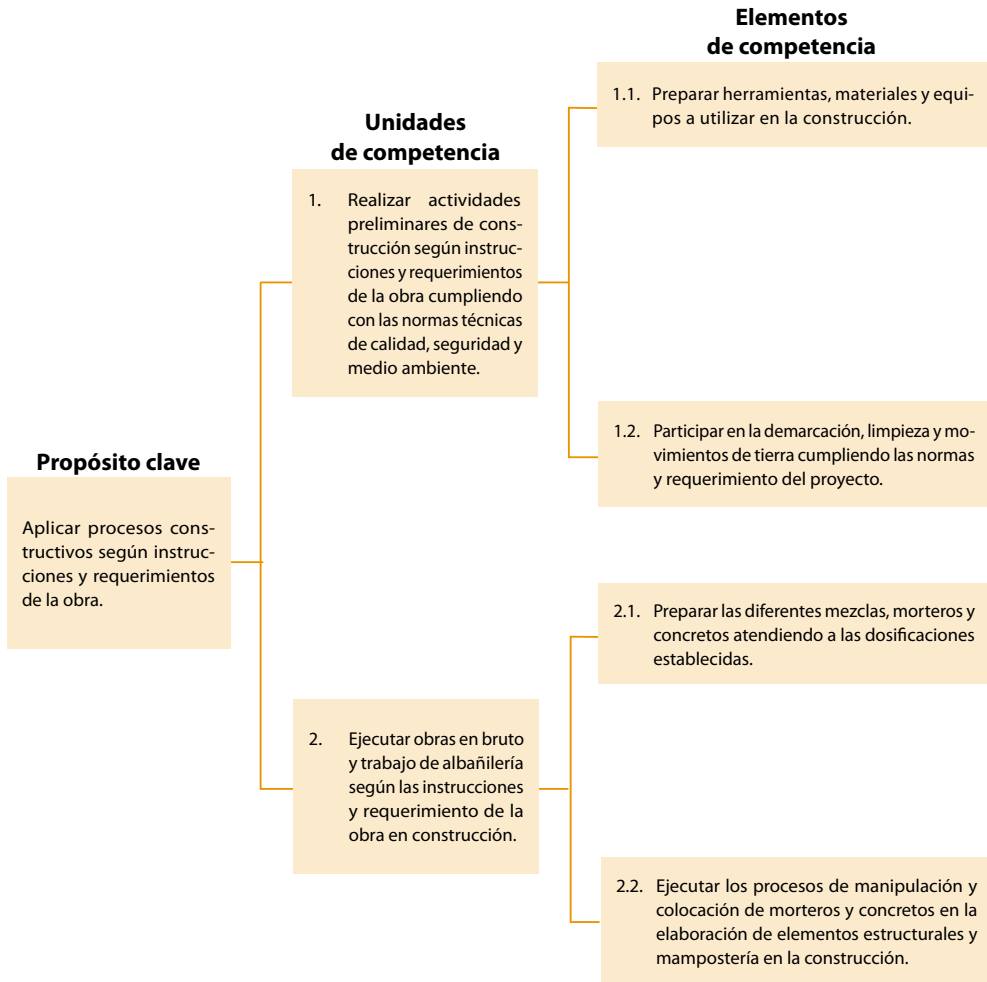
Propósito clave

Aplicar procesos constructivos según instrucciones y requerimientos de la obra.

Unidades de competencia

1. Realizar actividades preliminares de construcción según instrucciones y requerimientos de la obra cumpliendo con las normas técnicas de calidad, seguridad y medio ambiente.

2. Ejecutar obras en bruto y trabajo de albañilería según las instrucciones y requerimiento de la obra en construcción.

Elementos de competencia

1.1. Preparar herramientas, materiales y equipos a utilizar en la construcción.

1.2. Participar en la demarcación, limpieza y movimientos de tierra cumpliendo las normas y requerimiento del proyecto.

2.1. Preparar las diferentes mezclas, morteros y concretos atendiendo a las dosificaciones establecidas.

2.2. Ejecutar los procesos de manipulación y colocación de morteros y concretos en la elaboración de elementos estructurales y mampostería en la construcción.